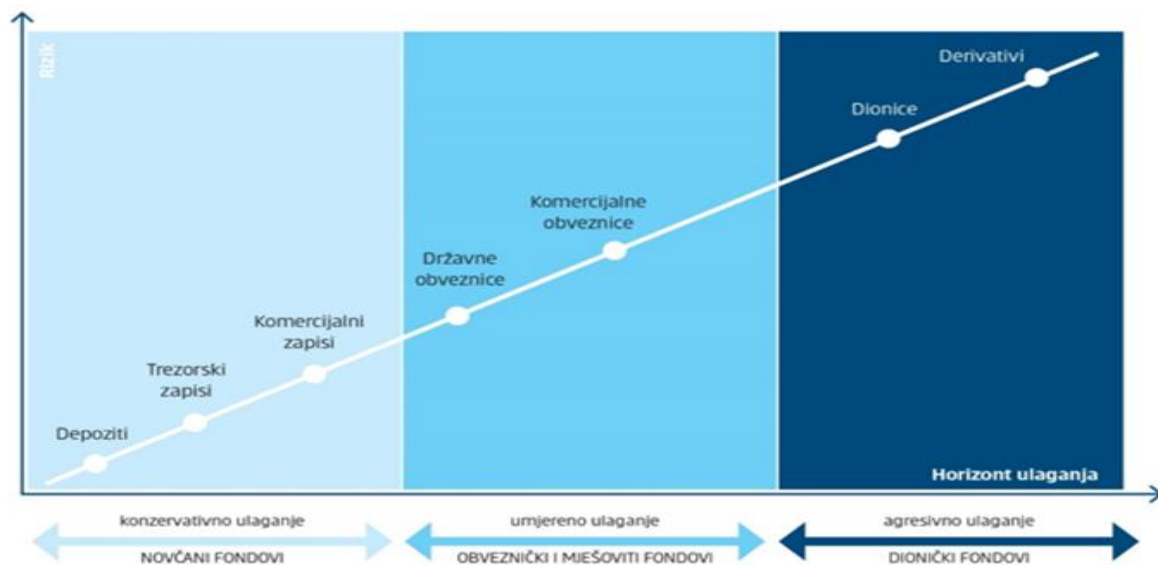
Rizik

Derivativi

Dionice

Komercijalne obveznice

Državne obveznice

Komercijalni zapisi

Trezorski zapisi

Depoziti

Horizont ulaganja

konzervativno ulaganje

NOVČANI FONDOVI

umjereno ulaganje

OBVEZNIČKI I MJEŠOVITI FONDOVI

agresivno ulaganje

DIONIČKI FONDOVI